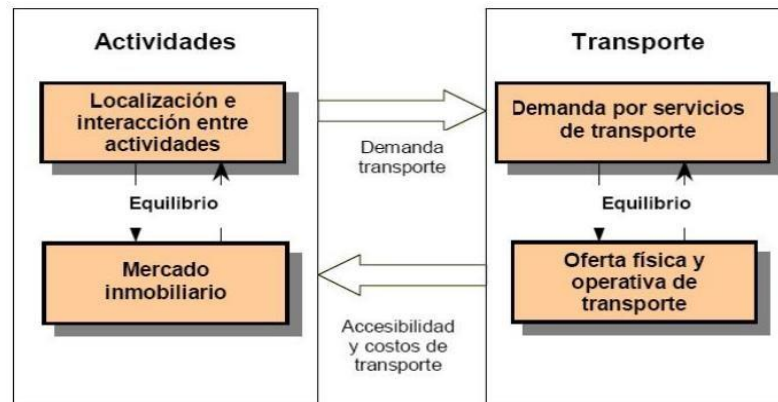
Actividades

Localización e interacción entre actividades

Equilibrio

Mercado inmobiliario

Demanda transporte

Accesibilidad y costos de transporte

Transporte

Demanda por servicios de transporte

Equilibrio

Oferta física y operativa de transporte